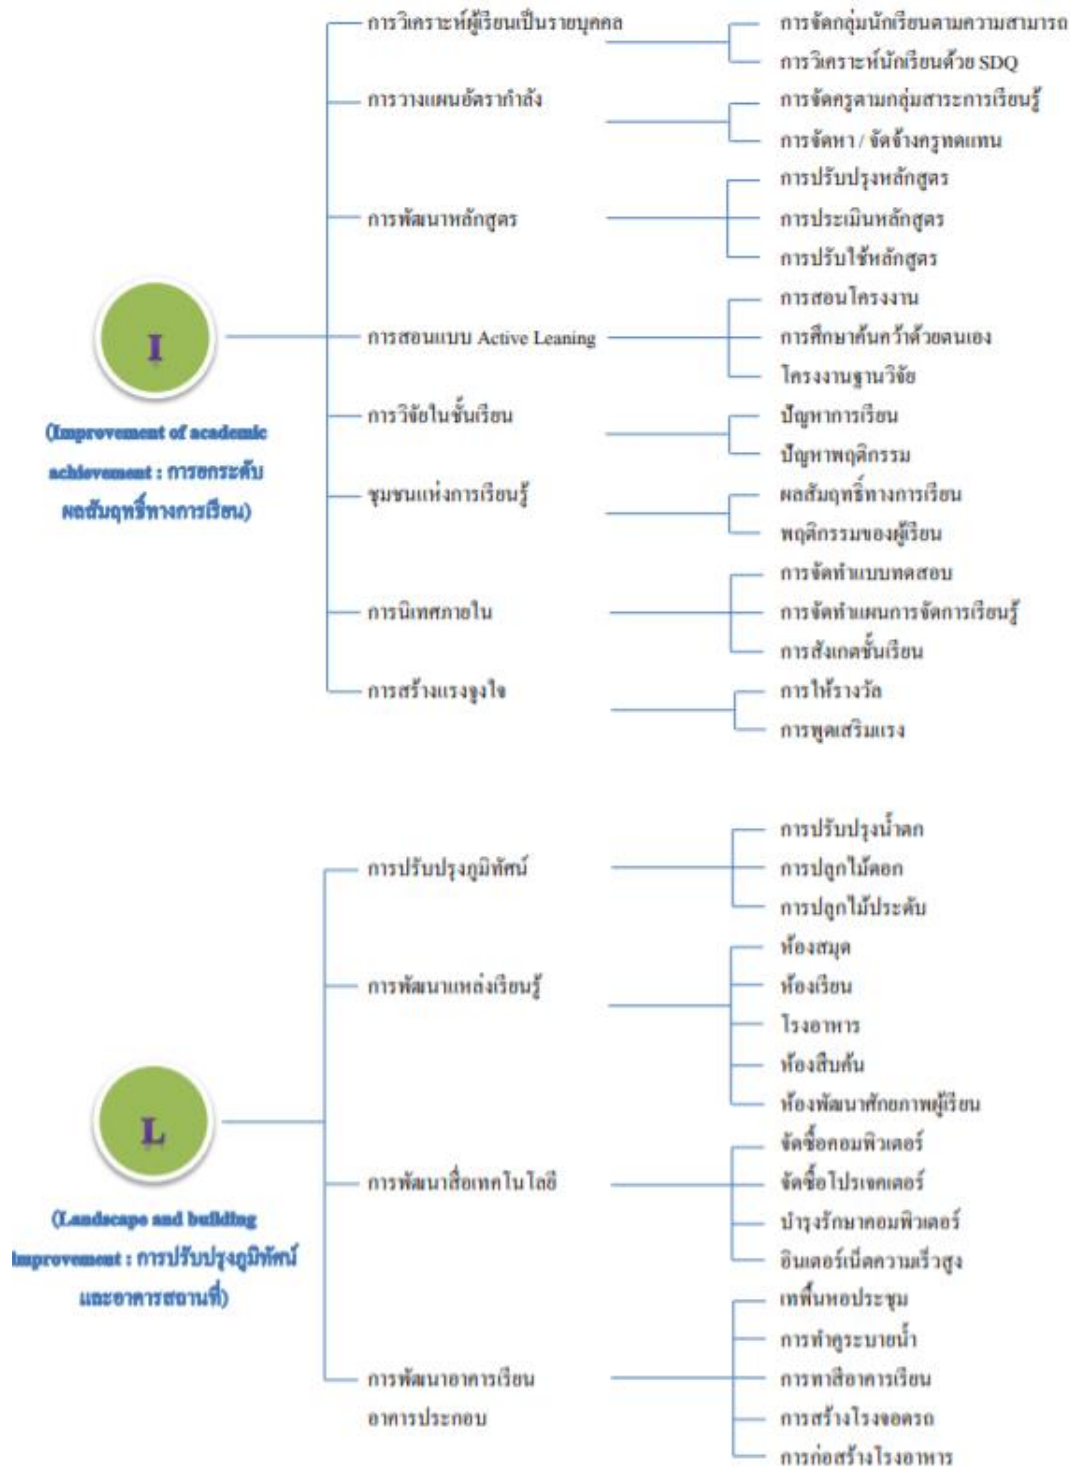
I

(Improvement of academic achievement : การยกระดับผลสัมฤทธิ์ทางการเรียน)

การวิเคราะห์ผู้เรียนเป็นรายบุคคล
การจัดกลุ่มนักเรียนตามความสามารถ
การวิเคราะห์นักเรียนด้วย SDQ

การวางแผนอัตรากำลัง
การจัดครูตามกลุ่มสาระการเรียนรู้
การจัดหา / จัดจ้างครูทดแทน

การพัฒนาหลักสูตร
การปรับปรุงหลักสูตร
การประเมินหลักสูตร
การปรับใช้หลักสูตร

การสอนแบบ Active Leaning
การสอนโครงงาน
การศึกษาค้นคว้าด้วยตนเอง
โครงงานฐานวิจัย

การวิจัยในชั้นเรียน
ปัญหาการเรียน
ปัญหาพฤติกรรม

ชุมชนแห่งการเรียนรู้
ผลสัมฤทธิ์ทางการเรียน
พฤติกรรมของผู้เรียน

การนิเทศภายใน
การจัดทำแบบทดสอบ
การจัดทำแผนการจัดการเรียนรู้
การสังเกตชั้นเรียน

การสร้างแรงจูงใจ
การให้รางวัล
การพูดเสริมแรง

L

(Landscape and building improvement : การปรับปรุงภูมิทัศน์และอาคารสถานที่)

การปรับปรุงภูมิทัศน์
การปรับปรุงน้ำตก
การปลูกไม้ดอก
การปลูกไม้ประดับ

การพัฒนาแหล่งเรียนรู้
ห้องสมุด
ห้องเรียน
โรงอาหาร
ห้องสืบค้น
ห้องพัฒนาศักยภาพผู้เรียน

การพัฒนาสื่อเทคโนโลยี
จัดซื้อคอมพิวเตอร์
จัดซื้อโปรเจคเตอร์
บำรุงรักษาคอมพิวเตอร์
อินเตอร์เน็ตความเร็วสูง

การพัฒนาอาคารเรียน อาคารประกอบ
เทพื้นหอประชุม
การทำคูระบายน้ำ
การทาสีอาคารเรียน
การสร้างโรงจอดรถ
การก่อสร้างโรงอาหาร